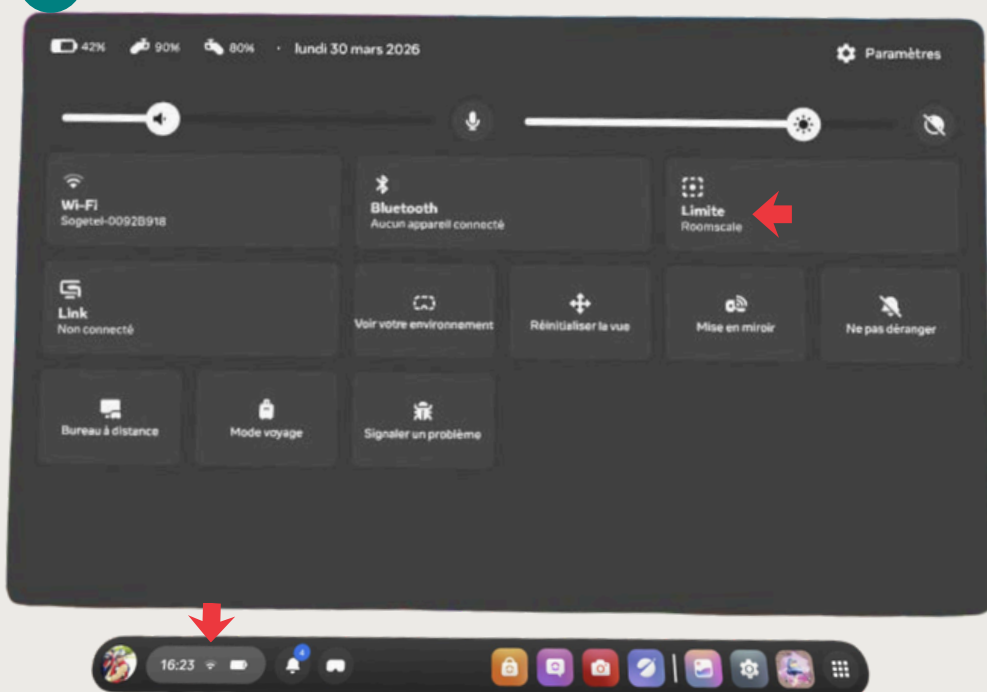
42% 90% 80% · lundi 30 mars 2026

Paramètres

Wi-Fi
Sogetel-0092B918

Bluetooth
Aucun appareil connecté

Limite
Roomscale

Link
Non connecté

Voir votre environnement

Réinitialiser la vue

Mise en miroir

Ne pas déranger

Bureau à distance

Mode voyage

Signaler un problème

16:23

4